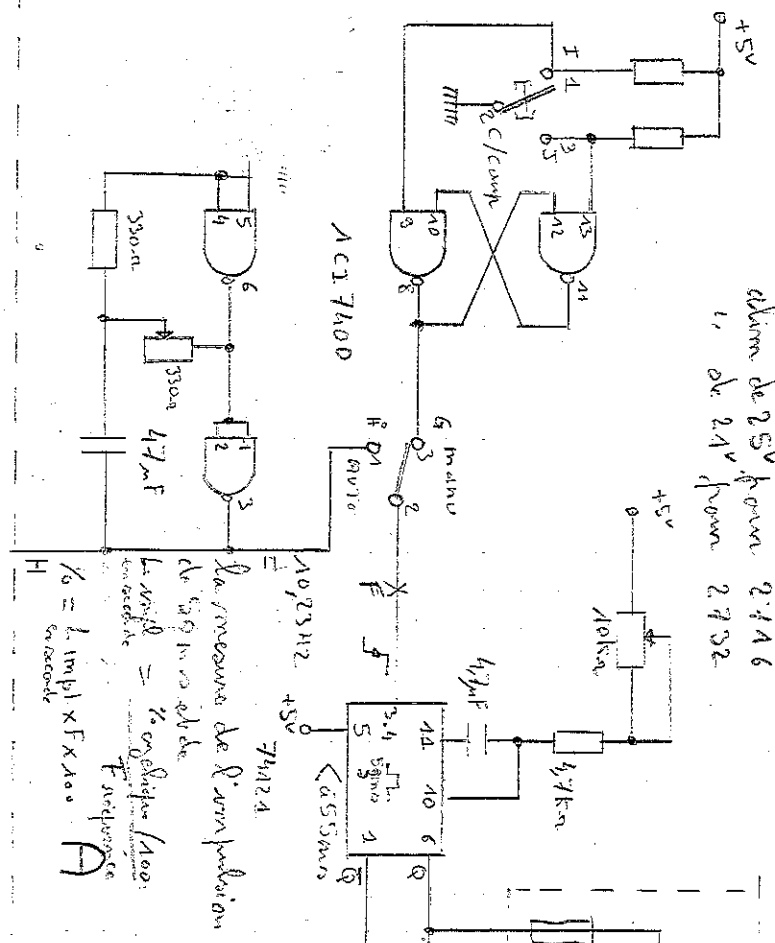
+5V

I 1

2 C/comp

3 5

10 9 8

12 13 11

alim de 25V pour 2716
" de 21V pour 2732

1 CI 7400

5 4 6

330Ω

330Ω

1 2 3

47nF

F° 1 auto

G manu 3

2

+5V

10kΩ

4,7kΩ

47nF

14 10 6

3.4 5 1

+5V

7412

Ca555mo

Q

$\overline{Q}$

10,23 Hz

la mesure de l'impulsion de 50 ms à 1 ms

L impl en seconde = % cyclique /100 / Fréquence

% = L impl x F x 100
en seconde